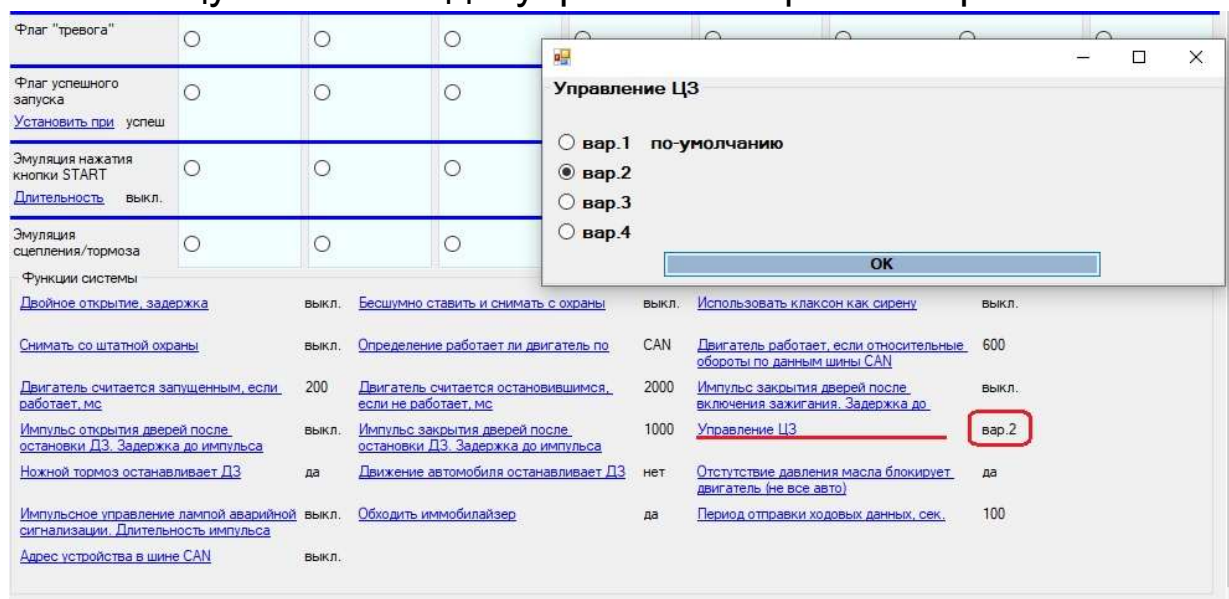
Флаг "тревога"

Флаг успешного запуска
Установить при успеш

Эмуляция нажатия кнопки START
Длительность выкл.

Эмуляция сцепления/тормоза

Управление ЦЗ

вар.1 по-умолчанию
вар.2
вар.3
вар.4
OK

Функции системы

| | | | | | |
|---|---|---|---|---|---|
| Двойное открытие, задержка | выкл. | Бесшумно ставить и снимать с охраны | выкл. | Использовать клаксон как сирену | выкл. |
| Снимать со штатной охраны | выкл. | Определение работает ли двигатель по | CAN | Двигатель работает, если относительные обороты по данным шины CAN | 600 |
| Двигатель считается запущенным, если работает, мс | 200 | Двигатель считается остановившимся, если не работает, мс | 2000 | Импульс закрытия дверей после включения зажигания. Задержка до | выкл. |
| Импульс открытия дверей после остановки ДЗ. Задержка до импульса | выкл. | Импульс закрытия дверей после остановки ДЗ. Задержка до импульса | 1000 | Управление ЦЗ | вар.2 |
| Ножной тормоз останавливает ДЗ | да | Движение автомобиля останавливает ДЗ | нет | Отстутствие давления масла блокирует двигатель (не все авто) | да |
| Импульсное управление лампой аварийной сигнализации. Длительность импульса | выкл. | Обходить иммобилайзер | да | Период отправки ходовых данных, сек. | 100 |
| Адрес устройства в шине CAN | выкл. | | | | |